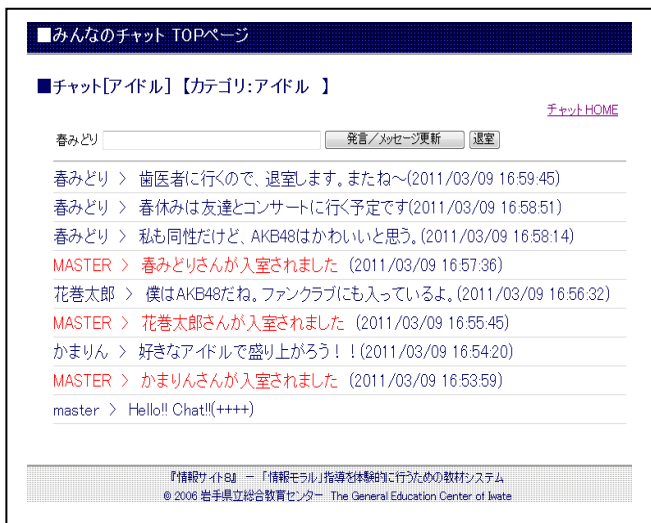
■みんなのチャット TOPページ

■チャット[アイドル] 【カテゴリ:アイドル 】

チャットHOME

春みどり 発言/メッセージ更新 退室

春みどり > 歯医者に行くので、退室します。またね~(2011/03/09 16:59:45)

春みどり > 春休みは友達とコンサートに行く予定です(2011/03/09 16:58:51)

春みどり > 私も同性だけど、AKB48はかわいいと思う。(2011/03/09 16:58:14)

MASTER > 春みどりさんが入室されました (2011/03/09 16:57:36)

花巻太郎 > 僕はAKB48だね。ファンクラブにも入っているよ。(2011/03/09 16:56:32)

MASTER > 花巻太郎さんが入室されました (2011/03/09 16:55:45)

かまりん > 好きなアイドルで盛り上がろう!!(2011/03/09 16:54:20)

MASTER > かまりんさんが入室されました (2011/03/09 16:53:59)

master > Hello!! Chat!!(++++)

『情報サイト8』 ― 「情報モラル」指導を体験的に行うための教材システム
© 2006 岩手県立総合教育センター The General Education Center of Iwate